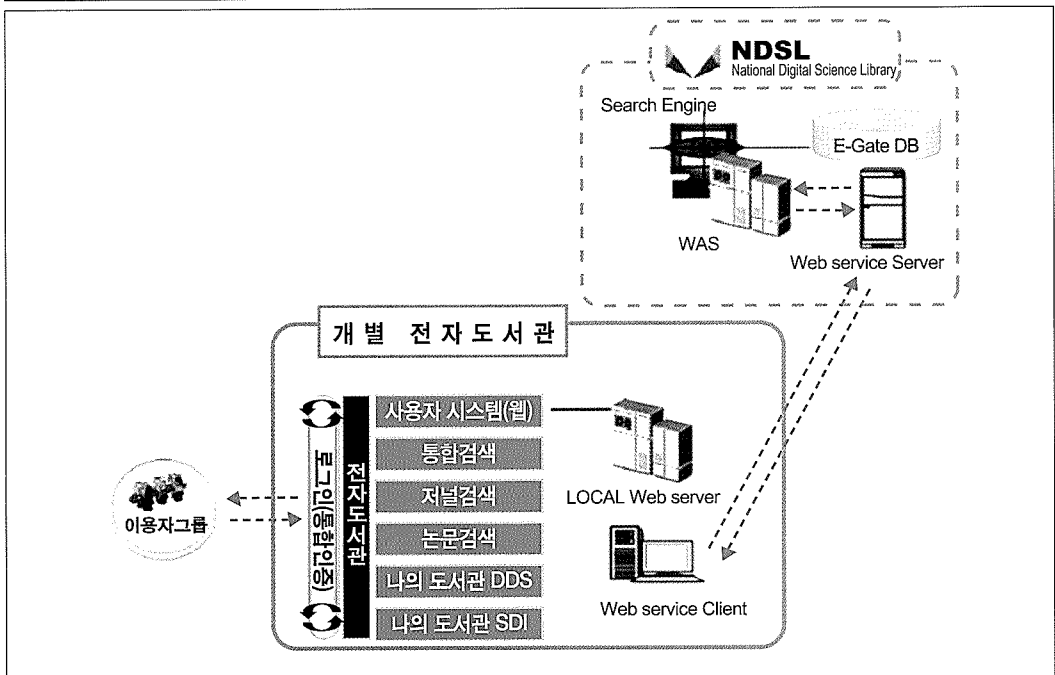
NDSL
National Digital Science Library

Search Engine

E-Gate DB

WAS

Web service Server

개별 전자도서관

로그인(통합인증)

전자도서관

사용자 시스템(웹)

통합검색

저널검색

논문검색

나의 도서관 DDS

나의 도서관 SDI

LOCAL Web server

Web service Client

이용자그룹